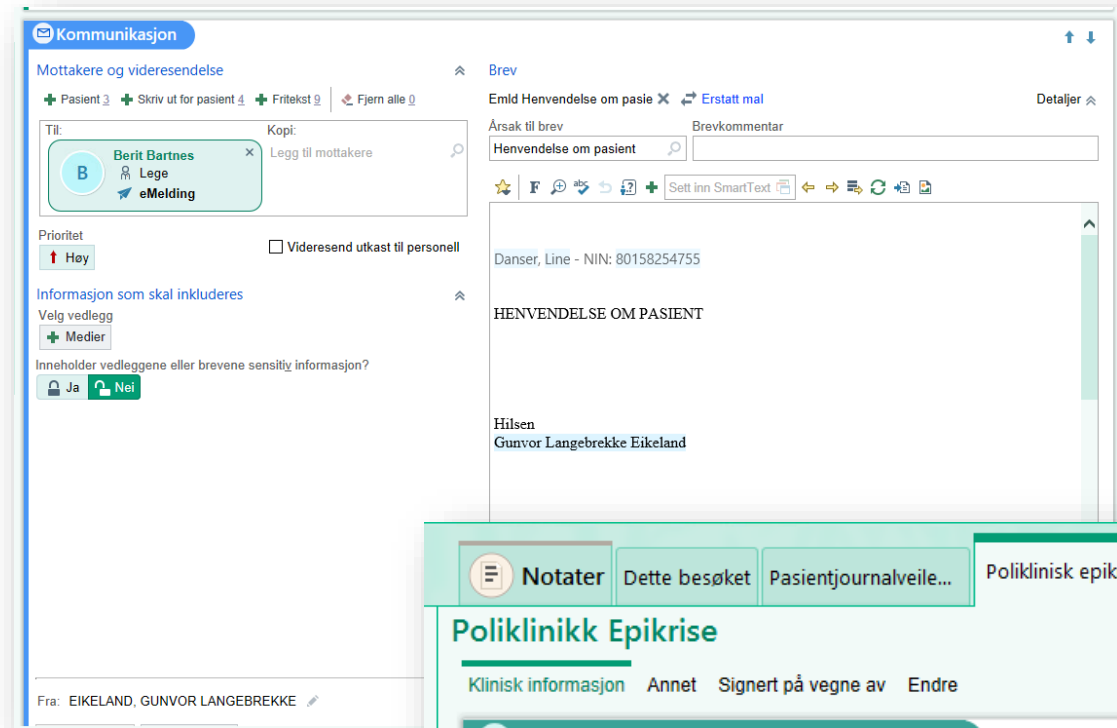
Kommunikasjon

Mottakere og videresendelse

Pasient 3   Skriv ut for pasient 4   Fritekst 9   Fjern alle 0

Til:
B
Berit Bartnes
Lege
eMelding

Kopi:
Legg til mottakere

Prioritet
Høy

Videresend utkast til personell

Informasjon som skal inkluderes

Velg vedlegg
Medier

Inneholder vedleggene eller brevene sensitiv informasjon?
Ja   Nei

Fra: EIKELAND, GUNVOR LANGEBREKKE

Brev

Emld Henvendelse om pasie   Erstatt mal   Detaljer

Årsak til brev
Henvendelse om pasient

Brevkommentar

Sett inn SmartText

Danser, Line - NIN: 80158254755

HENVENDELSE OM PASIENT

Hilsen
Gunvor Langebrekke Eikeland

Notater   Dette besøket   Pasientjournalveile...   Poliklinisk epik

Poliklinikk Epikrise

Klinisk informasjon   Annet   Signert på vegne av   Endre